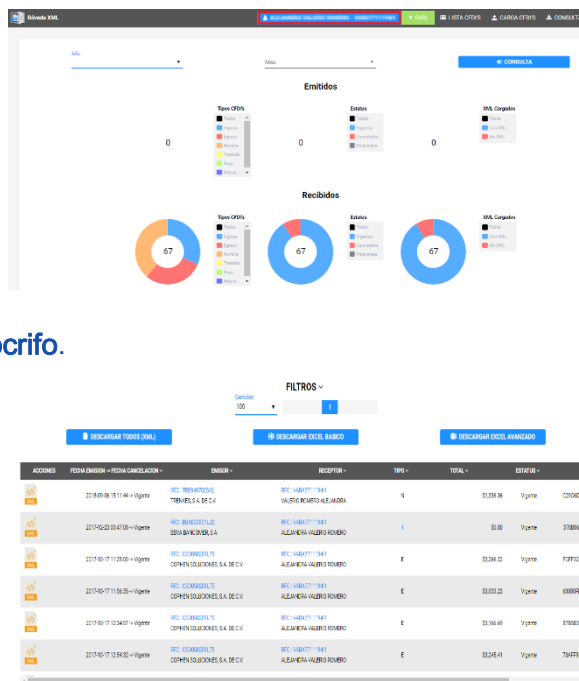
Bóveda XML

ALEJANDRA VALERIO ROMERO - VARA771119AB1

GUÍA

LISTA CFDI'S

CARGA CFDI'S

CONSULTA

Año

Mes

CONSULTA

Emitidos

Tipos CFDI's
Todos
Ingreso
Egreso
Nomina
Traslado
Pago
Retenciones

Estatus
Todos
Vigentes
Cancelados
Pendientes

XML Cargados
Todos
Con XML
Sin XML

0

0

0

Recibidos

Tipos CFDI's
Todos
Ingreso
Egreso
Nomina
Traslado
Pago
Retenciones

Estatus
Todos
Vigentes
Cancelados
Pendientes

XML Cargados
Todos
Con XML
Sin XML

67

67

67

ocrifo.

FILTROS

Cantidad
100

1

DESCARGAR TODOS (XML)

DESCARGAR EXCEL BASICO

DESCARGAR EXCEL AVANZADO

| ACCIONES | FECHA EMISION -> FECHA CANCELACION | EMISOR | RECEPTOR | TIPO | TOTAL | ESTATUS | |
|---|---|---|---|---|---|---|---|
| XML | 2018-09-06 15:11:44 -> Vigente | RFC: TRE940702GH2 TREMIES, S.A. DE C.V. | RFC: VARA771119AB1 VALERIO ROMERO ALEJANDRA | N | $1,536.36 | Vigente | C2106 |
| XML | 2017-02-23 03:47:08 -> Vigente | RFC: BBA830831LJ2 BBVA BANCOMER, S.A. | RFC: VARA771119AB1 ALEJANDRA VALERIO ROMERO | I | $0.00 | Vigente | 370B6 |
| XML | 2017-03-17 11:28:00 -> Vigente | RFC: OSO060203L75 OSPHEN SOLUCIONES, S.A. DE C.V. | RFC: VARA771119AB1 ALEJANDRA VALERIO ROMERO | E | $3,266.22 | Vigente | F0FF0 |
| XML | 2017-03-17 11:56:35 -> Vigente | RFC: OSO060203L75 OSPHEN SOLUCIONES, S.A. DE C.V. | RFC: VARA771119AB1 ALEJANDRA VALERIO ROMERO | E | $3,033.23 | Vigente | 6808 |
| XML | 2017-03-17 12:34:07 -> Vigente | RFC: OSO060203L75 OSPHEN SOLUCIONES, S.A. DE C.V. | RFC: VARA771119AB1 ALEJANDRA VALERIO ROMERO | E | $3,164.49 | Vigente | 8780 |
| XML | 2017-03-17 12:54:32 -> Vigente | RFC: OSO060203L75 OSPHEN SOLUCIONES, S.A. DE C.V. | RFC: VARA771119AB1 ALEJANDRA VALERIO ROMERO | E | $3,245.41 | Vigente | 75AFF |